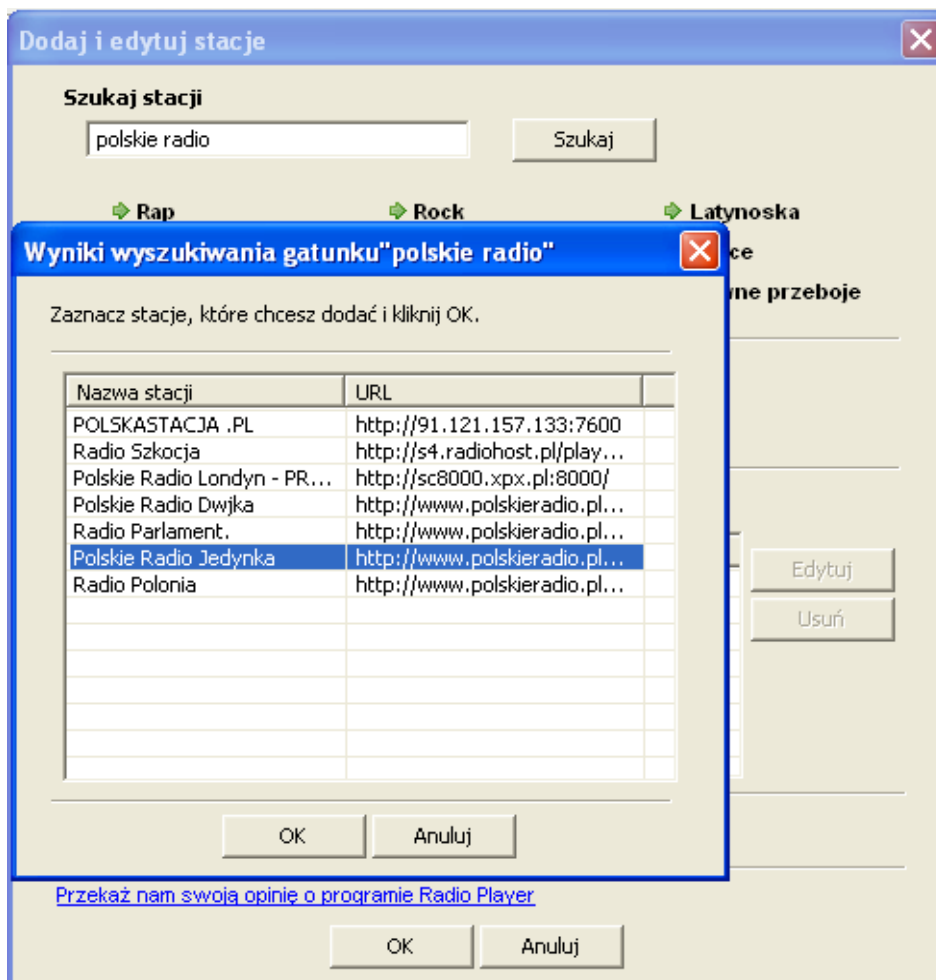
Dodaj i edytuj stacje

Szukaj stacji

polskie radio

Szukaj

Rap

Rock

Latynoska

ce

yne przeboje

Wyniki wyszukiwania gatunku"polskie radio"

Zaznacz stacje, które chcesz dodać i kliknij OK.

| Nazwa stacji | URL |
|---|---|
| POLSKASTACJA .PL | http://91.121.157.133:7600 |
| Radio Szkocja | http://s4.radiohost.pl/play... |
| Polskie Radio Londyn - PR... | http://sc8000.xpx.pl:8000/ |
| Polskie Radio Dwjka | http://www.polskieradio.pl... |
| Radio Parlament. | http://www.polskieradio.pl... |
| Polskie Radio Jedynka | http://www.polskieradio.pl... |
| Radio Polonia | http://www.polskieradio.pl... |

OK

Anuluj

Edytuj

Usuń

Przekaż nam swoją opinię o programie Radio Player

OK

Anuluj